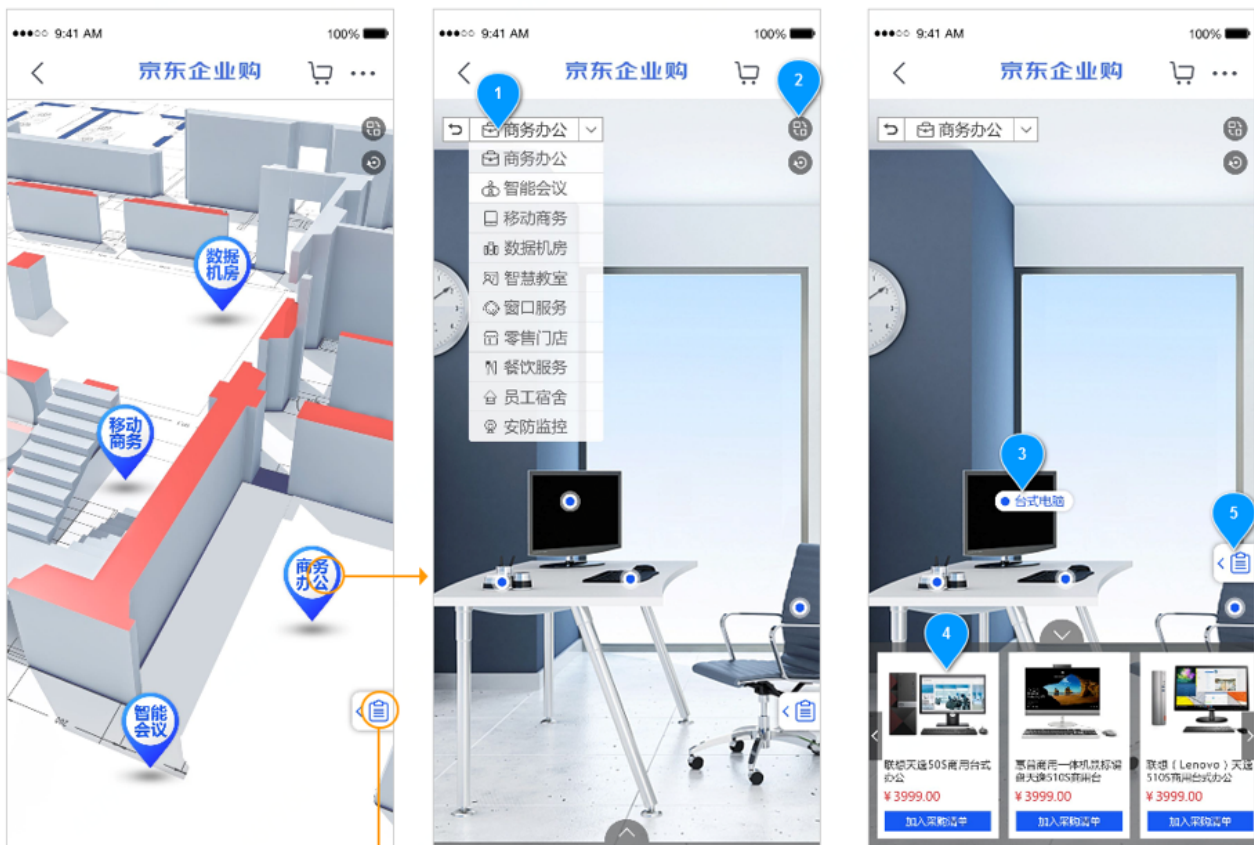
●●●○○ 9:41 AM
100%
京东企业购

数据机房

移动商务

商务办公

智能会议

●●●○○ 9:41 AM
100%
京东企业购

1

2

商务办公
商务办公
智能会议
移动商务
数据机房
智慧教室
窗口服务
零售门店
餐饮服务
员工宿舍
安防监控

●●●○○ 9:41 AM
100%
京东企业购

商务办公

3
台式电脑

5

4

联想天逸50S商用台式办公
¥3999.00
加入采购清单

惠普商用一体机联想商务天逸510S商用台
¥3999.00
加入采购清单

联想（Lenovo）天逸510S商用台式办公
¥3999.00
加入采购清单